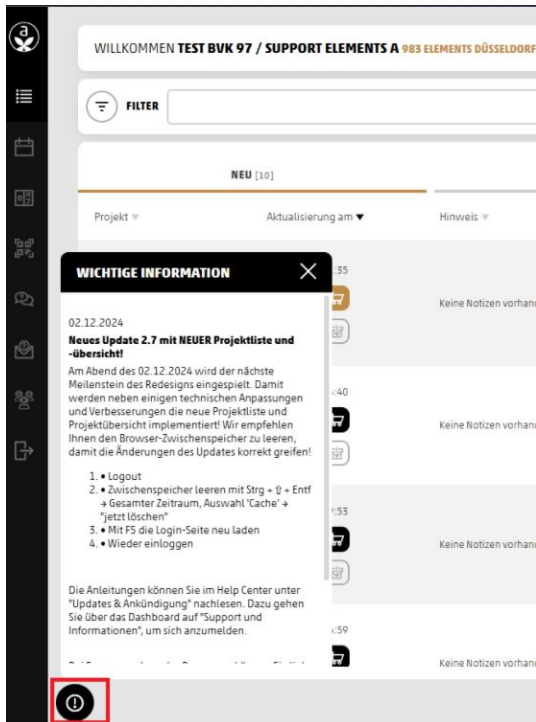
WILLKOMMEN TEST BVK 97 / SUPPORT ELEMENTS A 983 ELEMENTS DÜSSELDORF

FILTER

NEU [10]

Projekt

Aktualisierung am

Hinweis

WICHTIGE INFORMATION

02.12.2024

Neues Update 2.7 mit NEUER Projektliste und -übersicht!

Am Abend des 02.12.2024 wird der nächste Meilenstein des Redesigns eingespielt. Damit werden neben einigen technischen Anpassungen und Verbesserungen die neue Projektliste und Projektübersicht implementiert! Wir empfehlen Ihnen den Browser-Zwischenspeicher zu leeren, damit die Änderungen des Updates korrekt greifen!

1. • Logout
2. • Zwischenspeicher leeren mit Strg + ⇧ + Entf → Gesamter Zeitraum, Auswahl 'Cache' → "jetzt löschen"
3. • Mit F5 die Login-Seite neu laden
4. • Wieder einloggen

Die Anleitungen können Sie im Help Center unter "Updates & Ankündigung" nachlesen. Dazu gehen Sie über das Dashboard auf "Support und Informationen", um sich anzumelden.

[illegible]

:35

Keine Notizen vorhand

:40

Keine Notizen vorhand

:53

Keine Notizen vorhand

:59

Keine Notizen vorhand